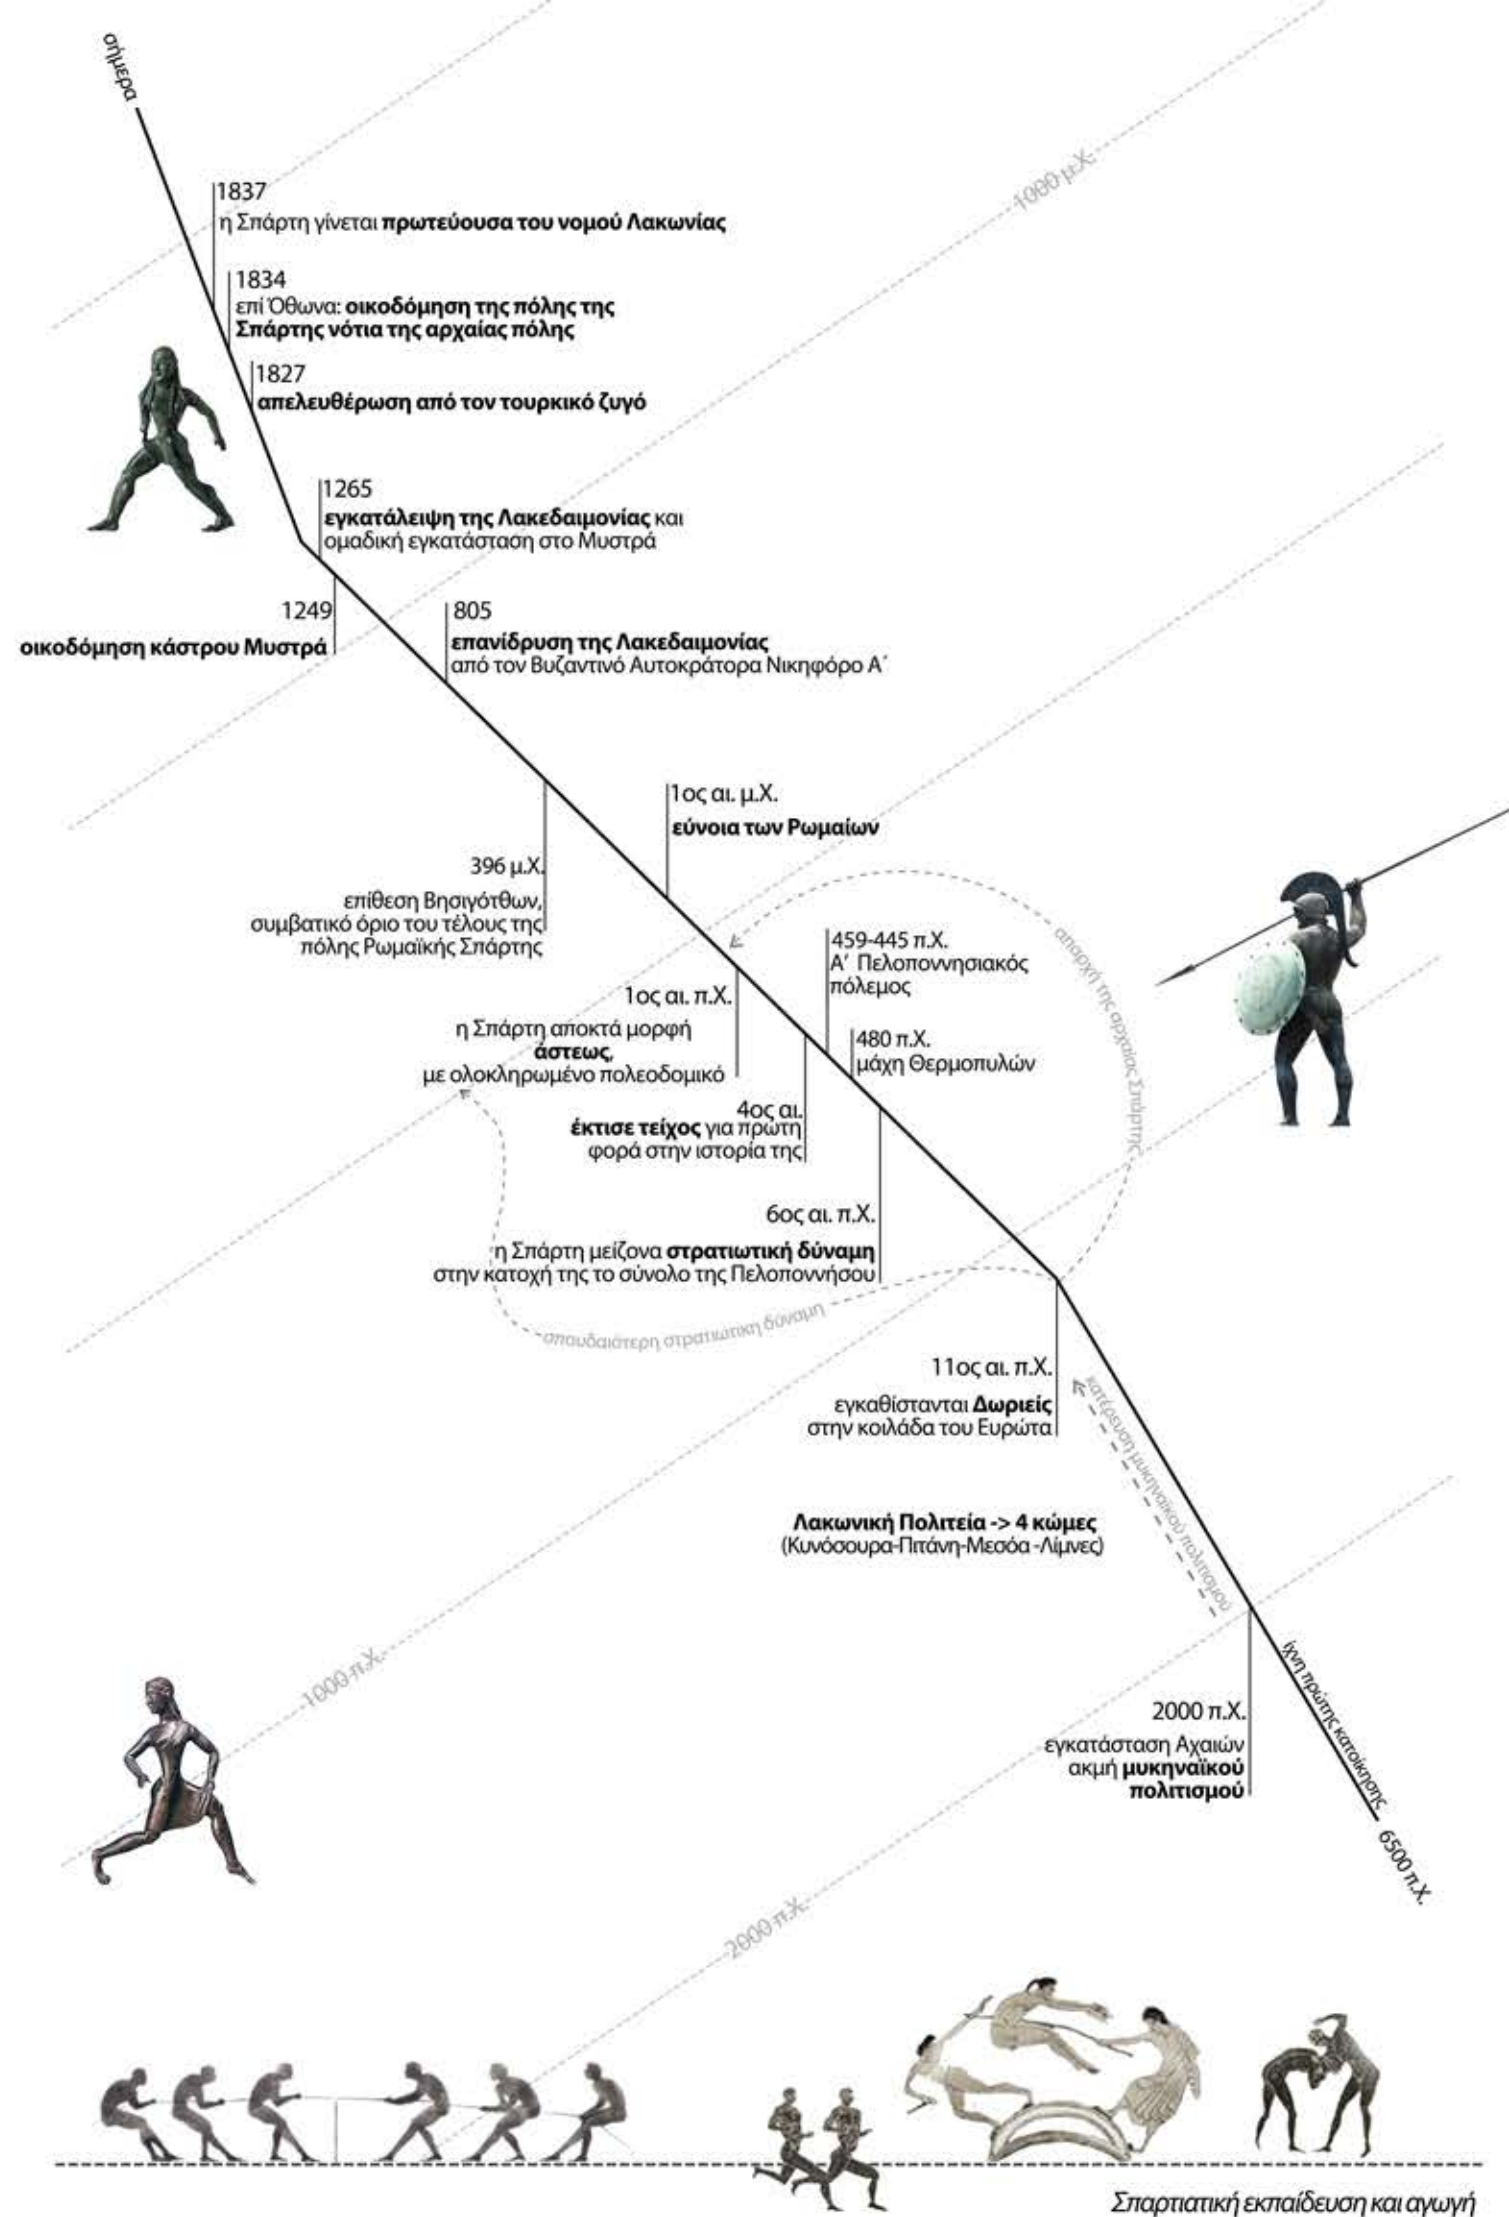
σήμερα

1000 μ.Χ.

1837
η Σπάρτη γίνεται **πρωτεύουσα του νομού Λακωνίας**

1834
επί Όθωνα: **οικοδόμηση της πόλης της Σπάρτης νότια της αρχαίας πόλης**

1827
**απελευθέρωση από τον τουρκικό ζυγό**

1265
**εγκατάλειψη της Λακεδαιμονίας** και ομαδική εγκατάσταση στο Μυστρά

1249
**οικοδόμηση κάστρου Μυστρά**

805
**επανίδρυση της Λακεδαιμονίας**
από τον Βυζαντινό Αυτοκράτορα Νικηφόρο Α΄

1ος αι. μ.Χ.
**εύνοια των Ρωμαίων**

396 μ.Χ.
επίθεση Βησιγότθων, συμβατικό όριο του τέλους της πόλης Ρωμαϊκής Σπάρτης

απογχή της αρχαίας Σπάρτης

459-445 π.Χ.
Α΄ Πελοποννησιακός πόλεμος

1ος αι. π.Χ.
η Σπάρτη αποκτά μορφή **άστεως**, με ολοκληρωμένο πολεοδομικό

480 π.Χ.
μάχη Θερμοπυλών

4ος αι.
**έκτισε τείχος** για πρώτη φορά στην ιστορία της

6ος αι. π.Χ.
η Σπάρτη μείζονα **στρατιωτική δύναμη**
στην κατοχή της το σύνολο της Πελοποννήσου

σπουδαιότερη στρατιωτική δύναμη

11ος αι. π.Χ.
εγκαθίστανται **Δωριείς**
στην κοιλάδα του Ευρώτα

κατάρρευση μυκηναϊκού πολιτισμού

**Λακωνική Πολιτεία -> 4 κώμες**
(Κυνόσουρα-Πιτάνη-Μεσόα -Λίμνες)

1000 π.Χ.

ίχνη πρώτης κατοίκησης

2000 π.Χ.
εγκατάσταση Αχαιών
ακμή **μυκηναϊκού πολιτισμού**

6500 π.Χ.

2000 π.Χ.

Σπαρτιατική εκπαίδευση και αγωγή